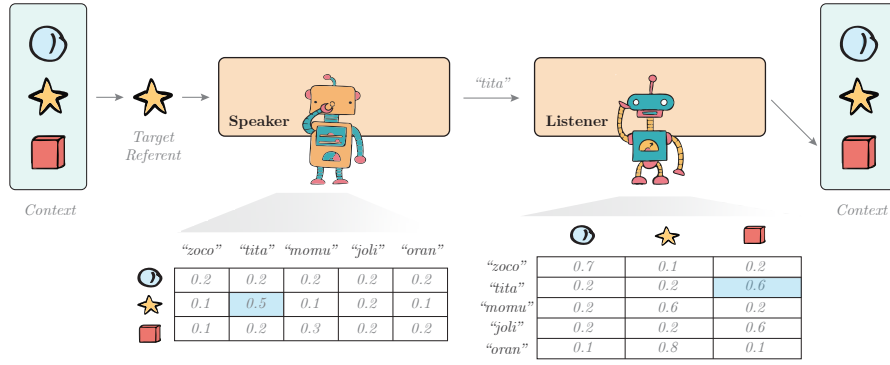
Context

Target Referent

Speaker

"tita"

Listener

Context

| | "zoco" | "tita" | "momu" | "joli" | "oran" |
|---|---|---|---|---|---|
| | 0.2 | 0.2 | 0.2 | 0.2 | 0.2 |
| | 0.1 | 0.5 | 0.1 | 0.2 | 0.1 |
| | 0.1 | 0.2 | 0.3 | 0.2 | 0.2 |

| | | | |
|---|---|---|---|
| "zoco" | 0.7 | 0.1 | 0.2 |
| "tita" | 0.2 | 0.2 | 0.6 |
| "momu" | 0.2 | 0.6 | 0.2 |
| "joli" | 0.2 | 0.2 | 0.6 |
| "oran" | 0.1 | 0.8 | 0.1 |